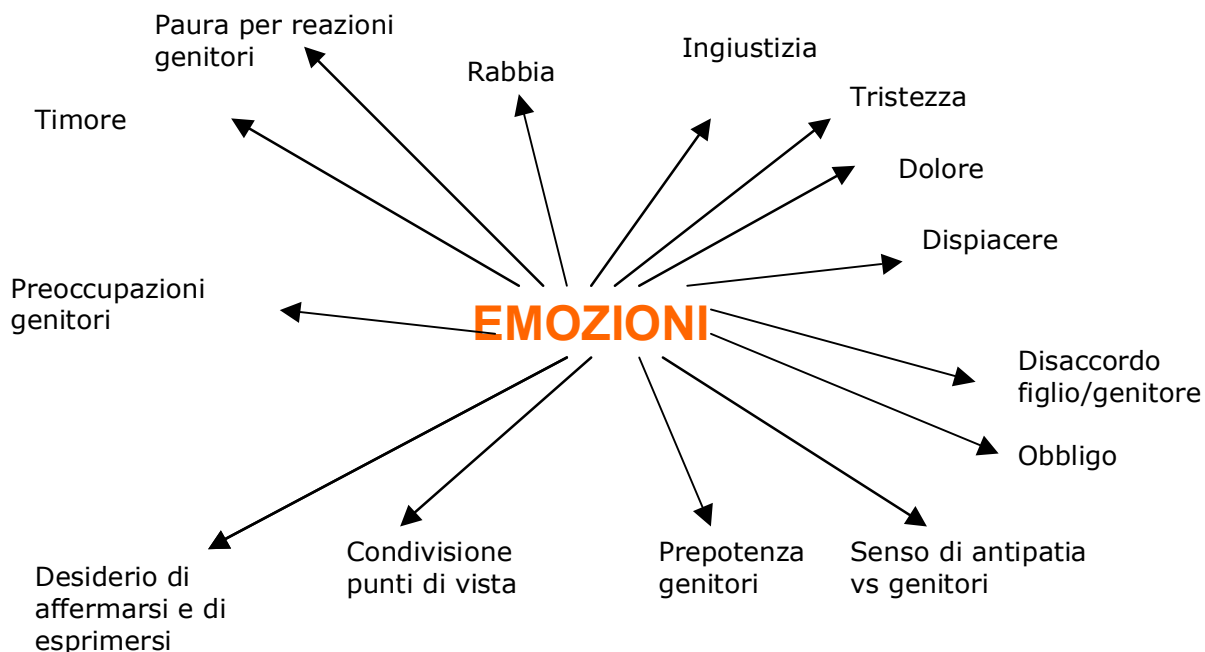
Paura per reazioni genitori

Rabbia

Ingiustizia

Tristezza

Timore

Dolore

Dispiacere

Preoccupazioni genitori

EMOZIONI

Disaccordo figlio/genitore

Obbligo

Desiderio di affermarsi e di esprimersi

Condivisione punti di vista

Prepotenza genitori

Senso di antipatia vs genitori